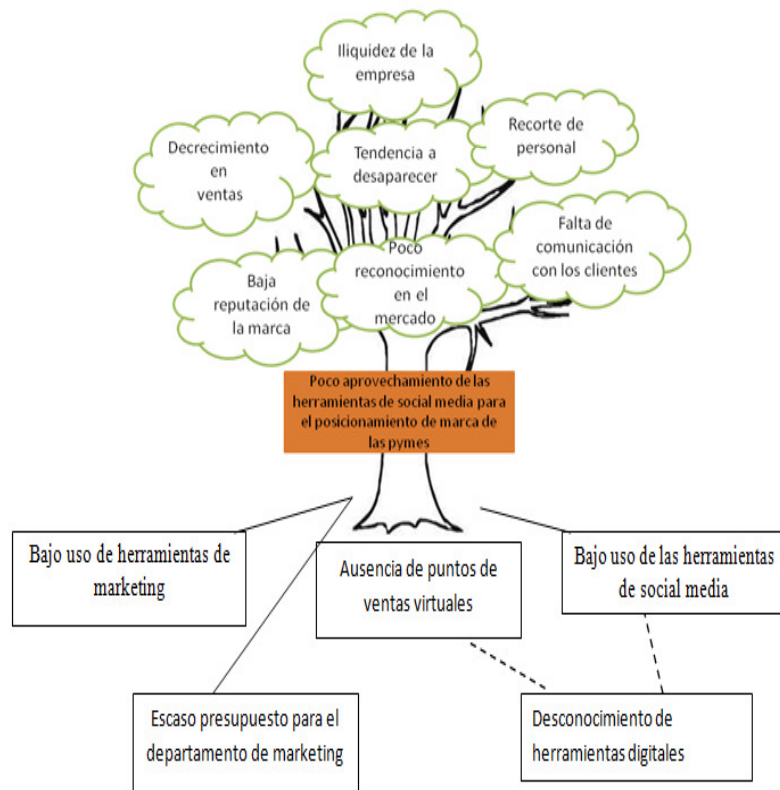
Iliquidez de la empresa

Decrecimiento en ventas

Tendencia a desaparecer

Recorte de personal

Falta de comunicación con los clientes

Poco reconocimiento en el mercado

Baja reputación de la marca

Poco aprovechamiento de las herramientas de social media para el posicionamiento de marca de las pymes

Bajo uso de herramientas de marketing

Ausencia de puntos de ventas virtuales

Bajo uso de las herramientas de social media

Escaso presupuesto para el departamento de marketing

Desconocimiento de herramientas digitales